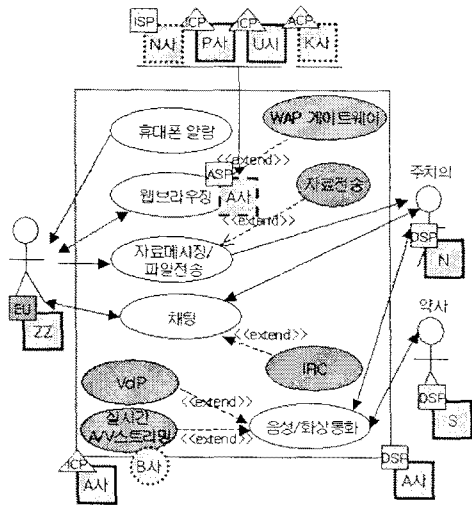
ISP
N사
ICP
P사
ICP
U사
ACP
K사
휴대폰 알람
WAP 게이트웨이
<<extend>>
ASP
A사
웹브라우징
자료전송
<<extend>>
주치의
DSP
N
자료메시징/파일전송
EU
ZZ
채팅
<<extend>>
IRC
약사
DSP
S
VoIP
<<extend>>
실시간 A/V스트리밍
<<extend>>
음성/화상통화
B사
ICP
A사
DSP
A사